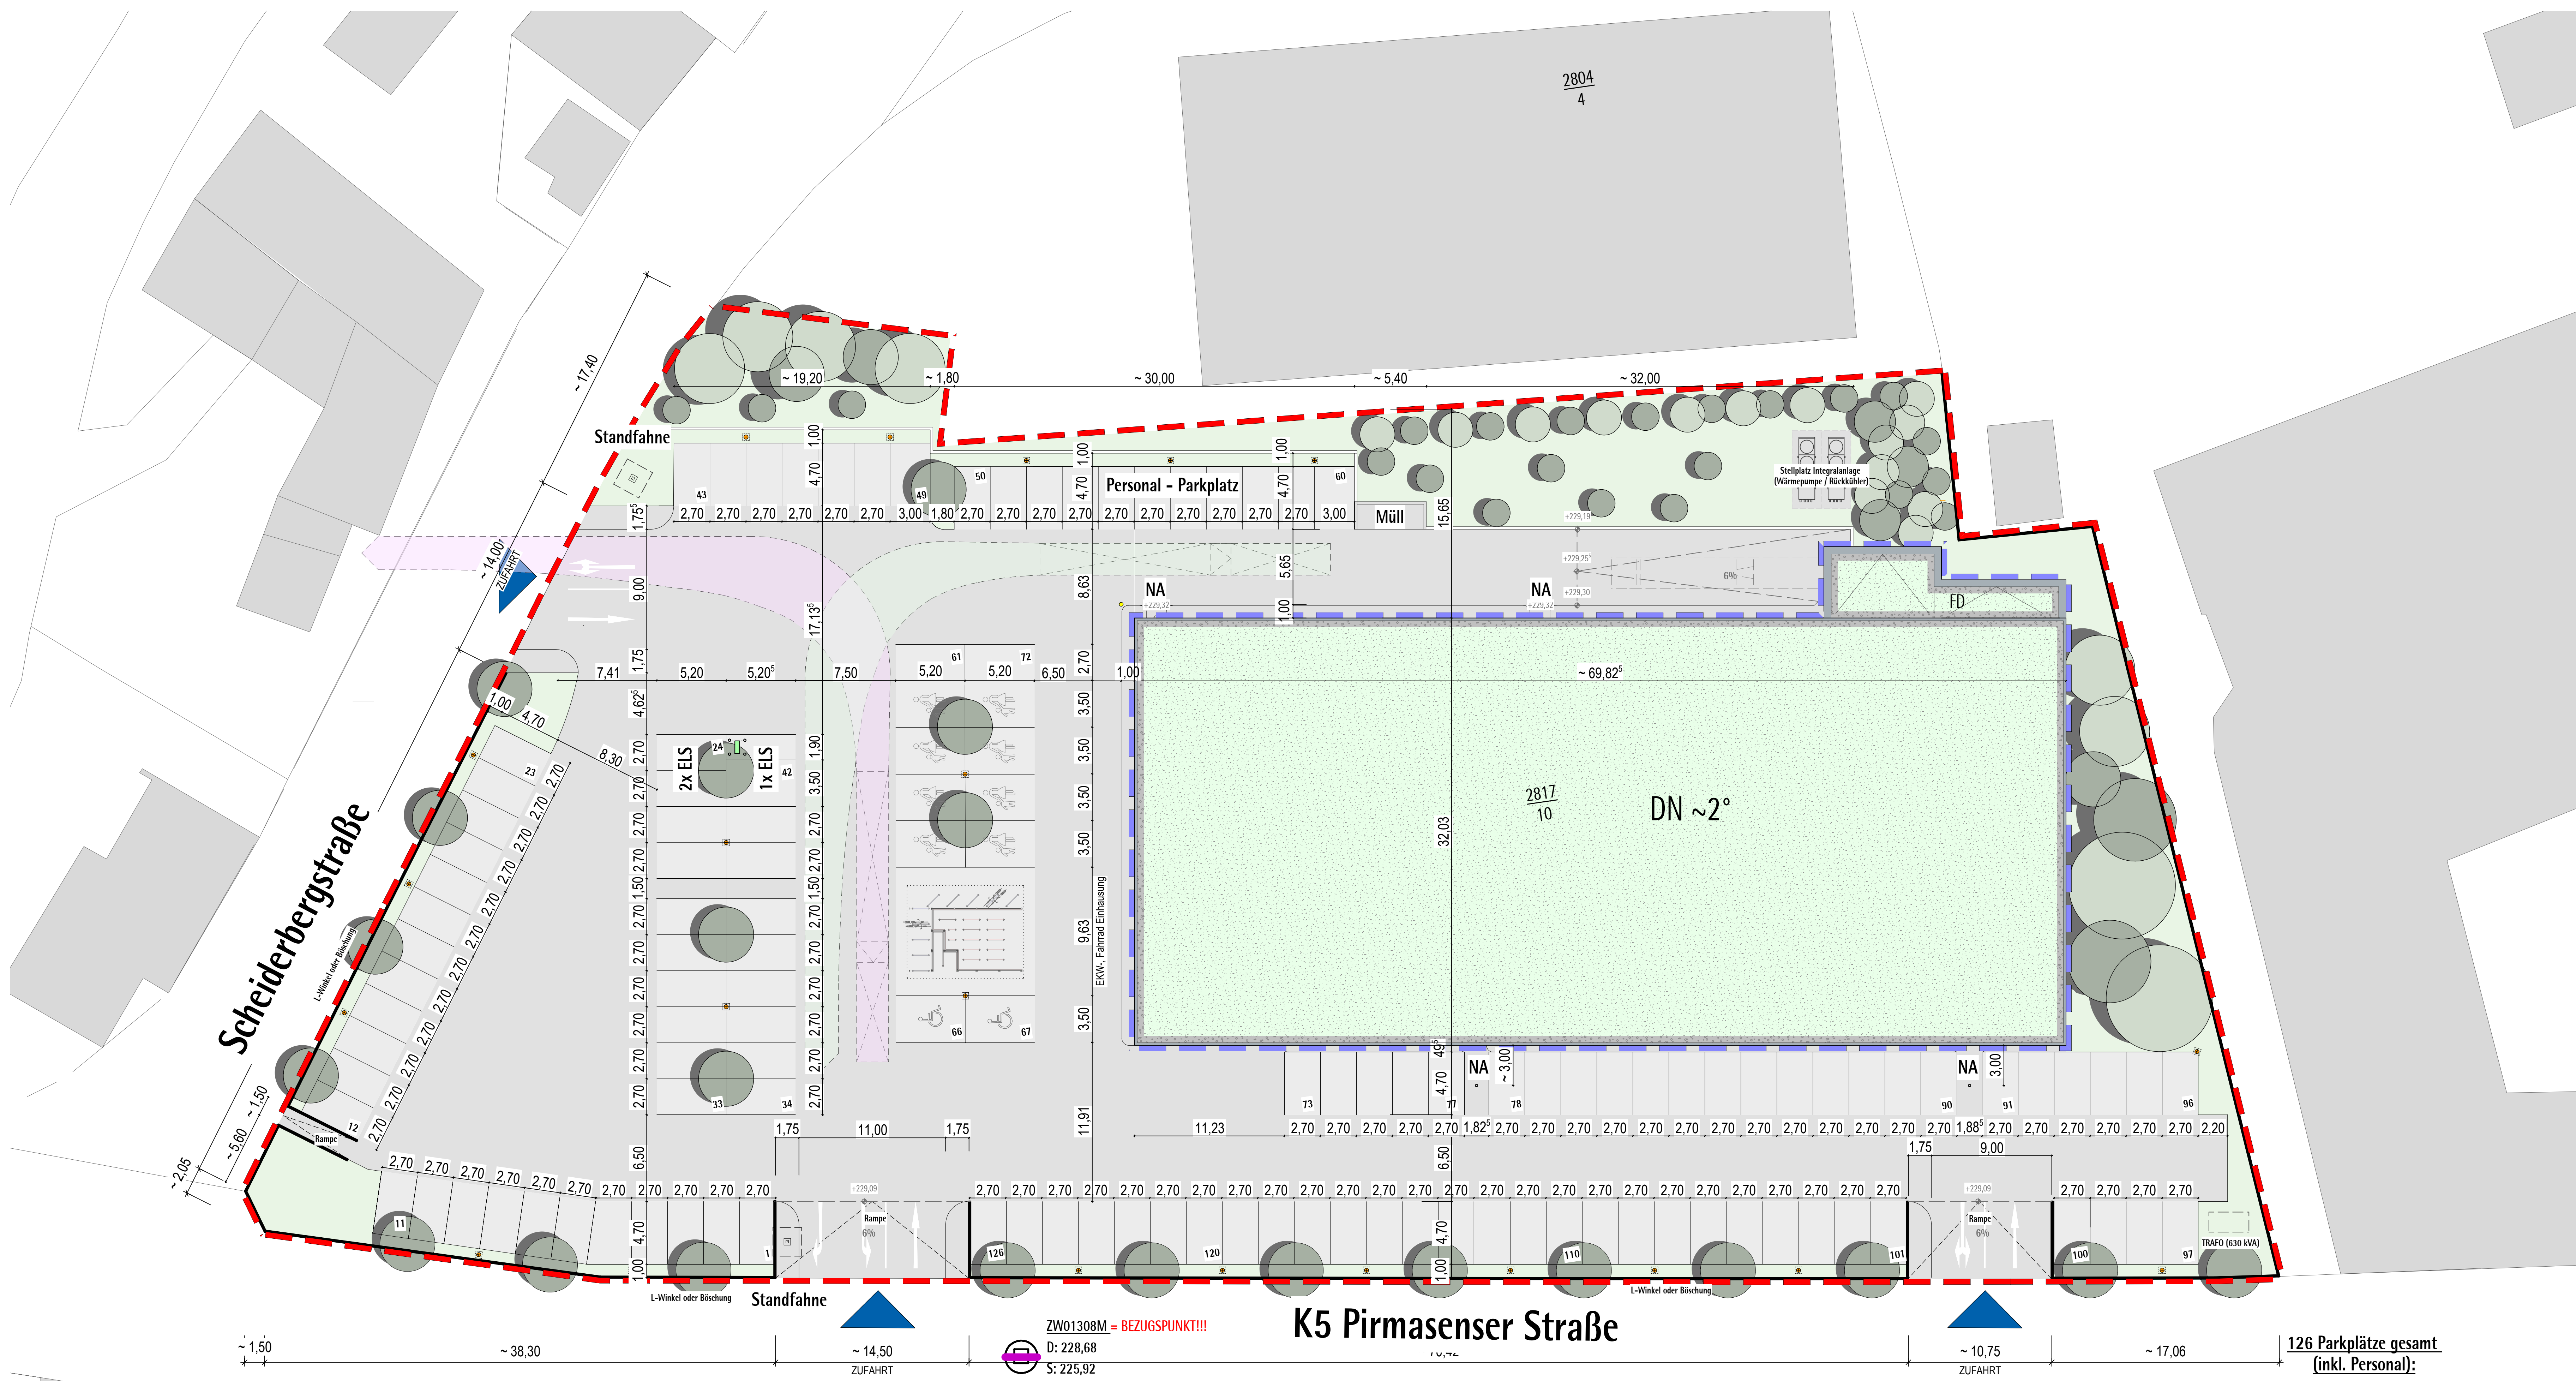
2804
4

~ 17,40

~ 19,20 ~ 1,80 ~ 30,00 ~ 5,40 ~ 32,00

Standfahne

43 2,70 2,70 2,70 2,70 2,70 2,70 3,00 1,80 2,70 2,70 2,70 2,70 2,70 2,70 2,70 2,70 2,70 3,00

1,00 4,70 49 50 1,00 4,70 Personal - Parkplatz 1,00 4,70 60

Müll 15,65

Stellplatz Integralanlage (Wärmepumpe / Rückkühler)

+229,19 +229,25 +229,30 6%

~ 14,00 ZUFAHRT

1,75 9,00 1,75 17,13 8,63 5,65 1,00

NA +229,32 NA +229,32

FD

7,41 5,20 5,20 7,50 61 5,20 72 5,20 6,50 2,70 1,00 ~ 69,82

1,00 4,70 8,30 4,62

2x ELS 24 1x ELS 42

23 2,70 2,70 2,70 2,70 2,70 2,70 2,70 2,70 2,70 2,70 2,70 12

2,70 2,70 2,70 2,70 2,70 1,50 2,70 2,70 2,70 2,70 2,70 2,70

1,90 3,50 2,70 2,70 1,50 2,70 2,70 2,70 2,70 2,70 2,70

3,50 3,50 3,50 3,50 9,63 3,50 11,91

EKW: Fahrrad Einhausung

2817
10

DN ~2°

32,03

66 67

33 34

Scheiderbergstraße

L-Winkel oder Böschung

Rampe

NA ~3,00 NA 3,00

4,70 73 77 78 90 91 96

11,23 2,70 2,70 2,70 2,70 2,70 1,82 2,70 2,70 2,70 2,70 2,70 2,70 2,70 2,70 2,70 2,70 2,70 2,70 1,88 2,70 2,70 2,70 2,70 2,70 2,70 2,20

1,75 11,00 1,75 6,50 1,75 9,00

2,70 2,70 2,70 2,70 2,70 2,70 2,70 2,70 2,70 2,70

2,70 2,70 2,70 2,70 2,70 2,70 2,70 2,70 2,70 2,70 2,70 2,70 2,70 2,70 2,70 2,70 2,70 2,70 2,70 2,70 2,70 2,70 2,70 2,70 2,70 2,70

2,70 2,70 2,70 2,70

+229,09 Rampe 6% +229,09 Rampe 6%

11 1 126 120 110 101 100 97

4,70 1,00 4,70 1,00

TRAFO (630 kVA)

L-Winkel oder Böschung Standfahne L-Winkel oder Böschung

~ 5,60 ~ 1,50 ~ 2,05

ZW01308M = BEZUGSPUNKT!!!
D: 228,68
S: 225,92

K5 Pirmasenser Straße

~ 1,50 ~ 38,30 ~ 14,50 ZUFAHRT 70,42 ~ 10,75 ZUFAHRT ~ 17,06

126 Parkplätze gesamt
(inkl. Personal):